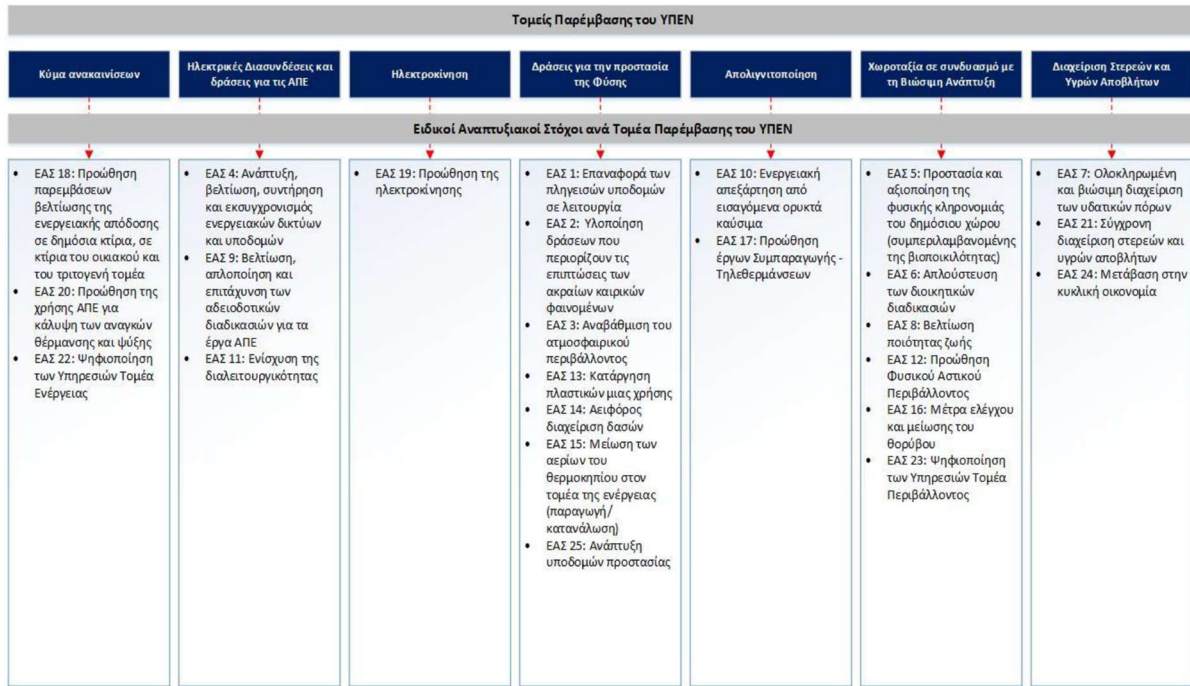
Τομείς Παρέμβασης του ΥΠΕΝ

Κύμα ανακαινίσεων

Ηλεκτρικές Διασυνδέσεις και δράσεις για τις ΑΠΕ

Ηλεκτροκίνηση

Δράσεις για την προστασία της Φύσης

Απολιγνιτοποίηση

Χωροταξία σε συνδυασμό με τη Βιώσιμη Ανάπτυξη

Διαχείριση Στερεών και Υγρών Αποβλήτων

Ειδικοί Αναπτυξιακοί Στόχοι ανά Τομέα Παρέμβασης του ΥΠΕΝ

- ΕΑΣ 18: Προώθηση παρεμβάσεων βελτίωσης της ενεργειακής απόδοσης σε δημόσια κτίρια, σε κτίρια του οικιακού και του τριτογενή τομέα
- ΕΑΣ 20: Προώθηση της χρήσης ΑΠΕ για κάλυψη των αναγκών θέρμανσης και ψύξης
- ΕΑΣ 22: Ψηφιοποίηση των Υπηρεσιών Τομέα Ενέργειας

- ΕΑΣ 4: Ανάπτυξη, βελτίωση, συντήρηση και εκσυγχρονισμός ενεργειακών δικτύων και υποδομών
- ΕΑΣ 9: Βελτίωση, απλοποίηση και επιτάχυνση των αδειοδοτικών διαδικασιών για τα έργα ΑΠΕ
- ΕΑΣ 11: Ενίσχυση της διαλειτουργικότητας

- ΕΑΣ 19: Προώθηση της ηλεκτροκίνησης

- ΕΑΣ 1: Επαναφορά των πληγεισών υποδομών σε λειτουργία
- ΕΑΣ 2: Υλοποίηση δράσεων που περιορίζουν τις επιπτώσεις των ακραίων καιρικών φαινομένων
- ΕΑΣ 3: Αναβάθμιση του ατμοσφαιρικού περιβάλλοντος
- ΕΑΣ 13: Κατάργηση πλαστικών μιας χρήσης
- ΕΑΣ 14: Αειφόρος διαχείριση δασών
- ΕΑΣ 15: Μείωση των αερίων του θερμοκηπίου στον τομέα της ενέργειας (παραγωγή/ κατανάλωση)
- ΕΑΣ 25: Ανάπτυξη υποδομών προστασίας

- ΕΑΣ 10: Ενεργειακή απεξάρτηση από εισαγόμενα ορυκτά καύσιμα
- ΕΑΣ 17: Προώθηση έργων Συμπαραγωγής - Τηλεθερμάνσεων

- ΕΑΣ 5: Προστασία και αξιοποίηση της φυσικής κληρονομιάς του δημόσιου χώρου (συμπεριλαμβανομένης της βιοποικιλότητας)
- ΕΑΣ 6: Απλούστευση των διοικητικών διαδικασιών
- ΕΑΣ 8: Βελτίωση ποιότητας ζωής
- ΕΑΣ 12: Προώθηση Φυσικού Αστικού Περιβάλλοντος
- ΕΑΣ 16: Μέτρα ελέγχου και μείωσης του θορύβου
- ΕΑΣ 23: Ψηφιοποίηση των Υπηρεσιών Τομέα Περιβάλλοντος

- ΕΑΣ 7: Ολοκληρωμένη και βιώσιμη διαχείριση των υδατικών πόρων
- ΕΑΣ 21: Σύγχρονη διαχείριση στερεών και υγρών αποβλήτων
- ΕΑΣ 24: Μετάβαση στην κυκλική οικονομία